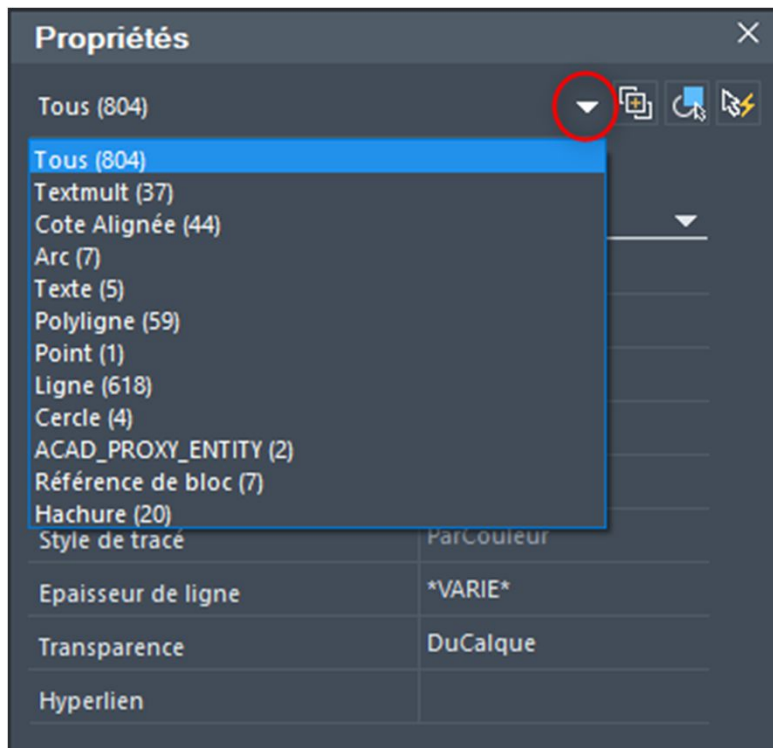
Propriétés

Tous (804)

Tous (804)
Textmult (37)
Cote Alignée (44)
Arc (7)
Texte (5)
Polyligne (59)
Point (1)
Ligne (618)
Cercle (4)
ACAD_PROXY_ENTITY (2)
Référence de bloc (7)
Hachure (20)

| | |
|---|---|
| Style de tracé | ParCouleur |
| Epaisseur de ligne | *VARIE* |
| Transparence | DuCalque |
| Hyperlien | |